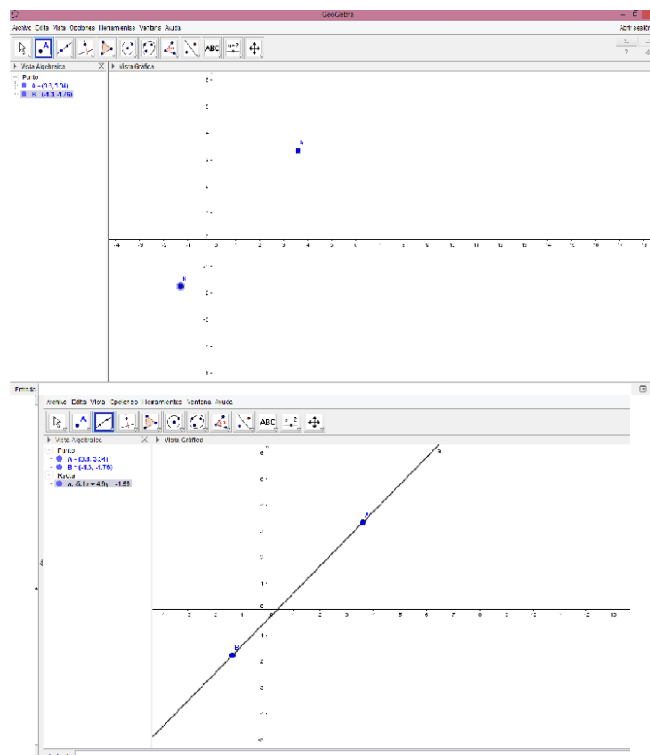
GeoGebra

Archivo Edita Vista Opciones Herramientas Ventana Ayuda

ABC

Vista Algebraica

Punto

A = (3.5, 3.34)

B = (-1.3, -1.76)

Vista Gráfica

A

B

Entrada

Archivo Edita Vista Opciones Herramientas Ventana Ayuda

ABC

Vista Algebraica

Punto

A = (3.5, 3.34)

B = (-1.3, -1.76)

Recta

a: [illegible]

Vista Gráfica

a

A

B